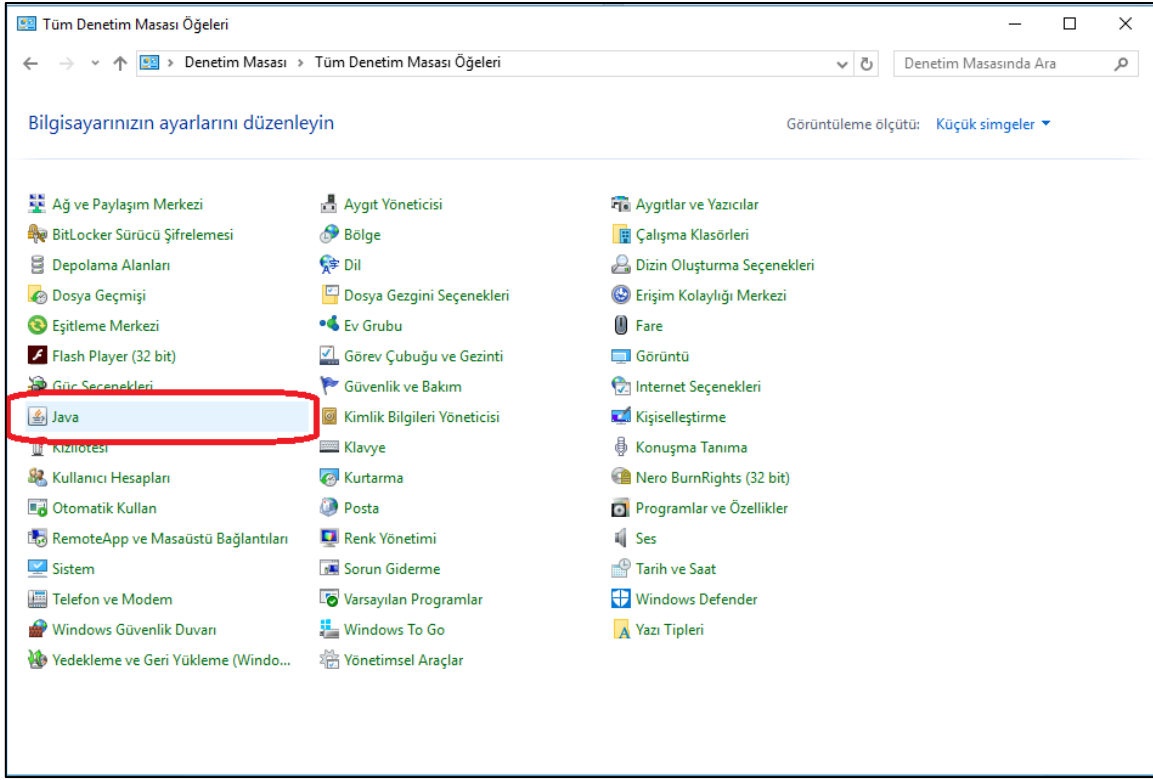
Tüm Denetim Masası Öğeleri

Denetim Masası > Tüm Denetim Masası Öğeleri

Denetim Masasında Ara

Bilgisayarınızın ayarlarını düzenleyin

Görüntüleme ölçütü: Küçük simgeler

Ağ ve Paylaşım Merkezi
BitLocker Sürücü Şifrelemesi
Depolama Alanları
Dosya Geçmişi
Eşitleme Merkezi
Flash Player (32 bit)
Güç Seçenekleri
Java
Kızılötesi
Kullanıcı Hesapları
Otomatik Kullan
RemoteApp ve Masaüstü Bağlantıları
Sistem
Telefon ve Modem
Windows Güvenlik Duvarı
Yedekleme ve Geri Yükleme (Windo...

Aygıt Yöneticisi
Bölge
Dil
Dosya Gezgini Seçenekleri
Ev Grubu
Görev Çubuğu ve Gezinti
Güvenlik ve Bakım
Kimlik Bilgileri Yöneticisi
Klavye
Kurtarma
Posta
Renk Yönetimi
Sorun Giderme
Varsayılan Programlar
Windows To Go
Yönetimsel Araçlar

Aygıtlar ve Yazıcılar
Çalışma Klasörleri
Dizin Oluşturma Seçenekleri
Erişim Kolaylığı Merkezi
Fare
Görüntü
Internet Seçenekleri
Kişiselleştirme
Konuşma Tanıma
Nero BurnRights (32 bit)
Programlar ve Özellikler
Ses
Tarih ve Saat
Windows Defender
Yazı Tipleri